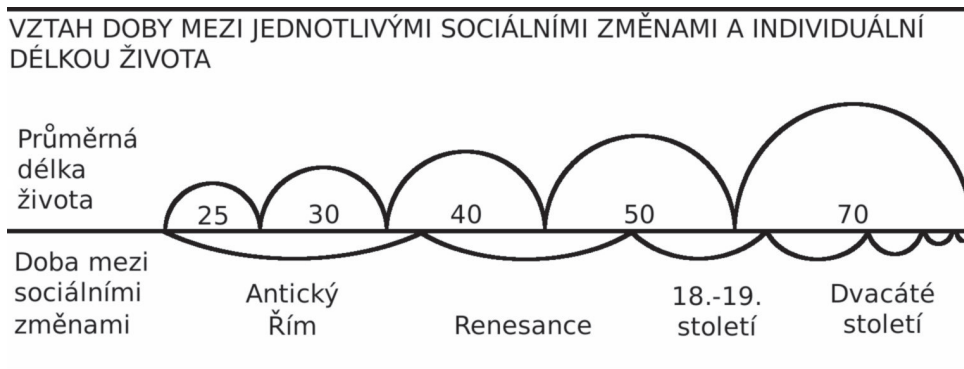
VZTAH DOBY MEZI JEDNOTLIVÝMI SOCIÁLNÍMI ZMĚNAMI A INDIVIDUÁLNÍ DÉLKOU ŽIVOTA

Průměrná délka života

25 30 40 50 70

Doba mezi sociálními změnami

Antický Řím

Renesance

18.-19. století

Dvacáté století